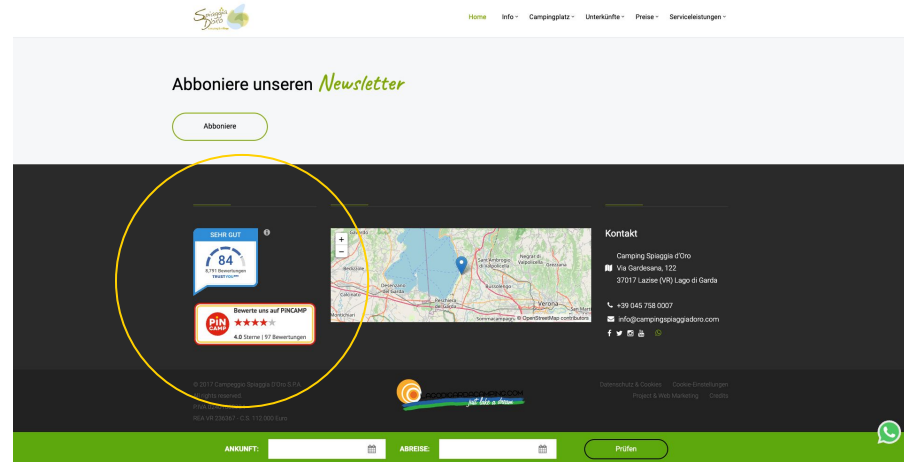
Spiaggia d'Oro

Home Info Campingplatz Unterkünfte Preise Serviceleistungen

Abboniere unseren Newsletter

Abboniere

SEHR GUT
84
8,791 Bewertungen
TRUSTYOU

Bewerte uns auf PINCAMP
PiN CAMP
4.0 Sterne | 97 Bewertungen

+
−
Sant'Ambrogio di Valpolicella
Negrar di Valpolicella
Grezzana
Bardolino
Desenzano del Garda
Peschiera del Garda
Bussolengo
Verona
Calcinato
Montichiari
Sommacampagna
© OpenStreetMap contributors

Kontakt

Camping Spiaggia d'Oro
Via Gardesana, 122
37017 Lazise (VR) Lago di Garda

+39 045 758 0007
info@campingspiaggiadoro.com

© 2017 Campeggio Spiaggia D'Oro S.P.A.
All rights reserved
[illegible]
REA VR 236367 - C.S. 112.000 Euro

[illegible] just take a dream

Datenschutz & Cookies Cookie-Einstellungen
Project & Web Marketing Credits

ANKUNFT: ABREISE: Prüfen